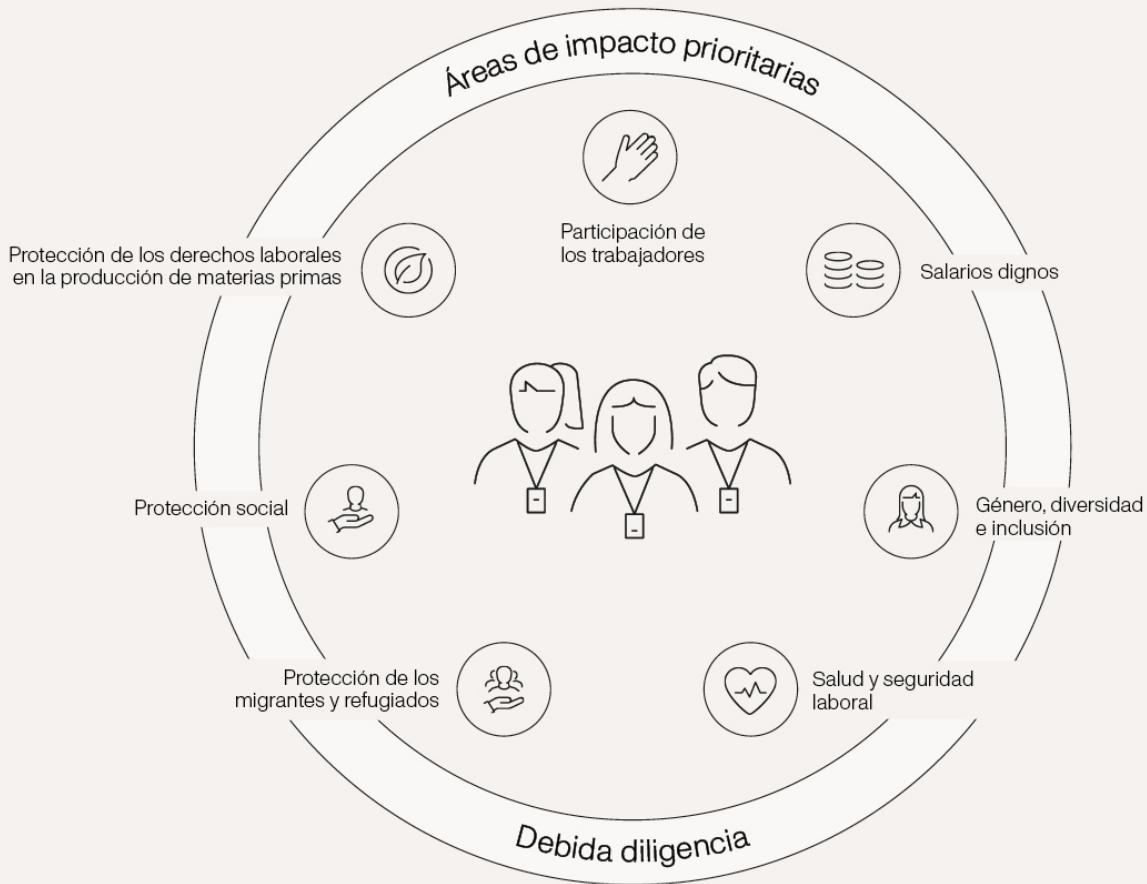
Áreas de impacto prioritarias

Participación de los trabajadores

Protección de los derechos laborales en la producción de materias primas

Salarios dignos

Protección social

Género, diversidad e inclusión

Protección de los migrantes y refugiados

Salud y seguridad laboral

Debida diligencia